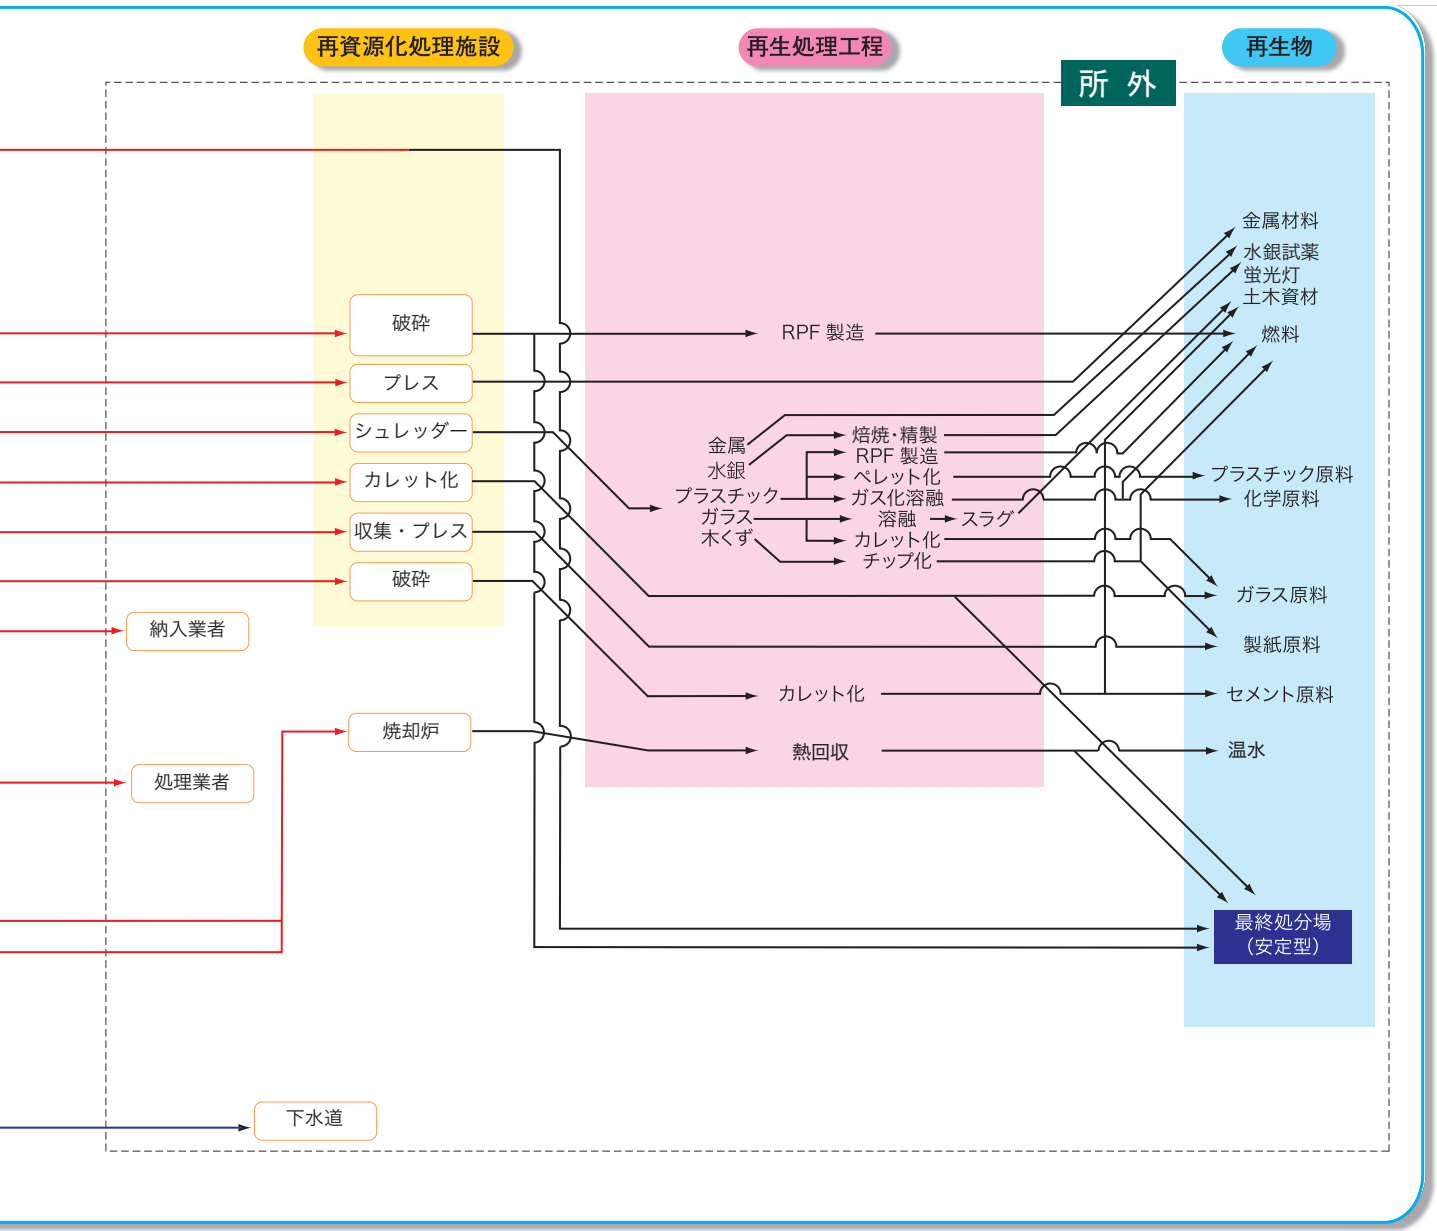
再資源化処理施設

再生処理工程

再生物

所 外

破砕

プレス

シュレッダー

カレット化

収集・プレス

破砕

納入業者

焼却炉

処理業者

下水道

RPF 製造

金属
水銀
プラスチック
ガラス
木くず

焙焼・精製
RPF 製造
ペレット化
ガス化溶融
溶融 → スラグ
カレット化
チップ化

カレット化

熱回収

金属材料
水銀試薬
蛍光灯
土木資材
燃料

プラスチック原料
化学原料

ガラス原料

製紙原料

セメント原料

温水

最終処分場
(安定型)